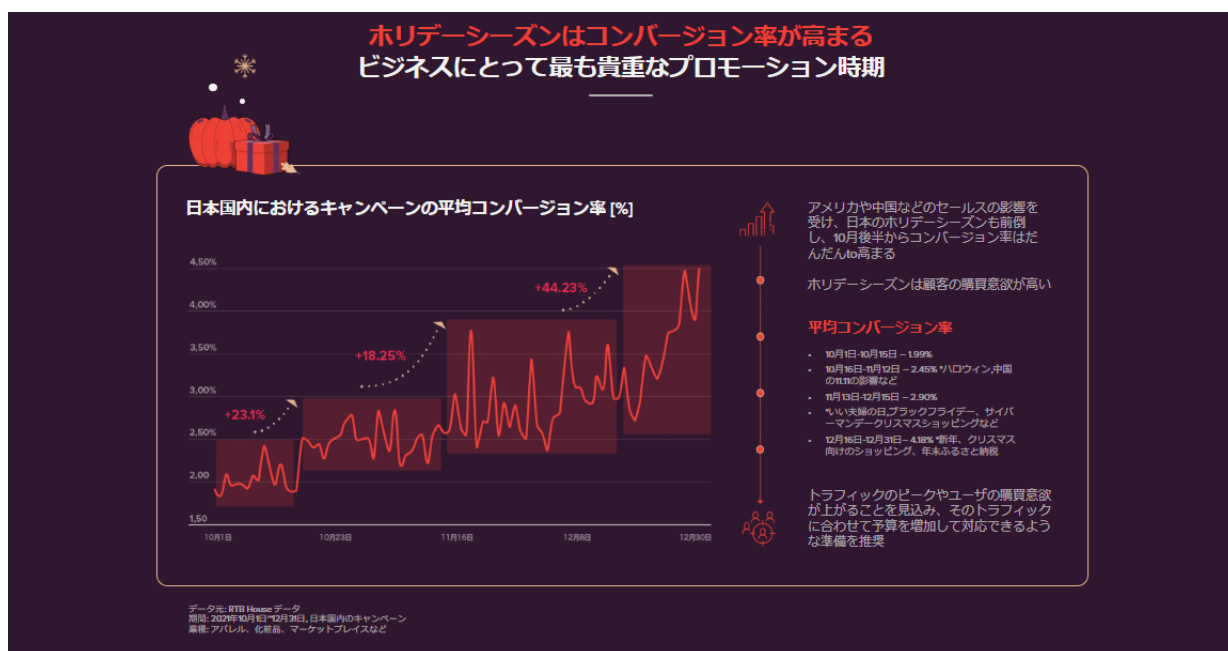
ホリデーシーズンはコンバージョン率が高まる
ビジネスにとって最も貴重なプロモーション時期

日本国内におけるキャンペーンの平均コンバージョン率 [%]

4,50%
4,00%
3,50%
3,00%
2,50%
2,00
1,50

+23.1%
+18.25%
+44.23%

10月1日
10月23日
11月16日
12月8日
12月30日

アメリカや中国などのセールスの影響を受け、日本のホリデーシーズンも前倒し、10月後半からコンバージョン率はだんだんto高まる

ホリデーシーズンは顧客の購買意欲が高い

平均コンバージョン率

- 10月1日-10月15日 – 1.99%
- 10月16日-11月12日 – 2.45% *ハロウィン,中国の11.11の影響など
- 11月13日-12月15日 – 2.90%
- *いい夫婦の日,ブラックフライデー、サイバーマンデークリスマスショッピングなど
- 12月16日-12月31日 – 4.18% *新年、クリスマス向けのショッピング、年末ふるさと納税

トラフィックのピークやユーザの購買意欲が上がることを見込み、そのトラフィックに合わせて予算を増加して対応できるような準備を推奨

データ元: RTB House データ
期間: 2021年10月1日~12月31日, 日本国内のキャンペーン
業種: アパレル、化粧品、マーケットプレイスなど